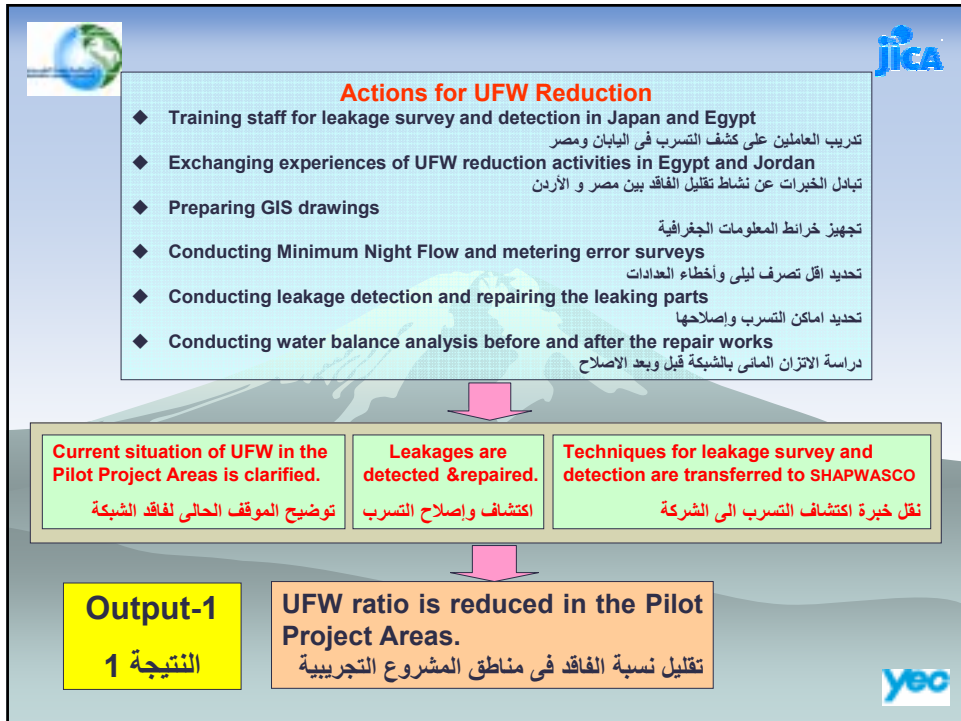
JICA

Actions for UFW Reduction

◆ Training staff for leakage survey and detection in Japan and Egypt
تدريب العاملين على كشف التسرب فى اليابان ومصر

◆ Exchanging experiences of UFW reduction activities in Egypt and Jordan
تبادل الخبرات عن نشاط تقليل الفاقد بين مصر و الأردن

◆ Preparing GIS drawings
تجهيز خرائط المعلومات الجغرافية

◆ Conducting Minimum Night Flow and metering error surveys
تحديد اقل تصرف ليلى وأخطاء العدادات

◆ Conducting leakage detection and repairing the leaking parts
تحديد اماكن التسرب وإصلاحها

◆ Conducting water balance analysis before and after the repair works
دراسة الاتزان المائى بالشبكة قبل وبعد الاصلاح

Current situation of UFW in the Pilot Project Areas is clarified.
توضيح الموقف الحالى لفاقد الشبكة

Leakages are detected &repaired.
اكتشاف وإصلاح التسرب

Techniques for leakage survey and detection are transferred to SHAPWASCO
نقل خبرة اكتشاف التسرب الى الشركة

Output-1
النتيجة 1

UFW ratio is reduced in the Pilot Project Areas.
تقليل نسبة الفاقد فى مناطق المشروع التجريبية

yec